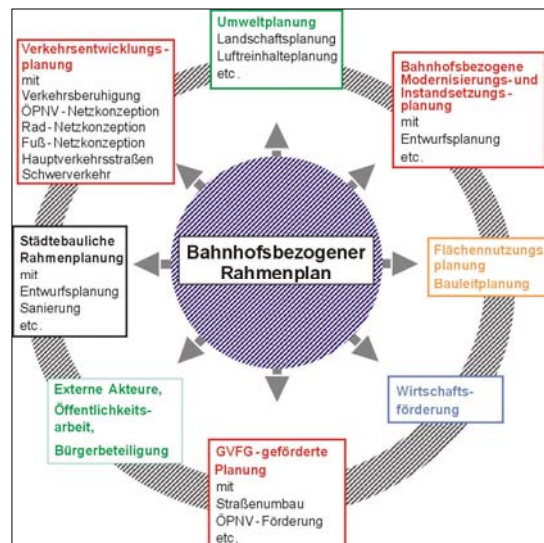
Umweltplanung
Landschaftsplanung
Luftreinhalteplanung
etc.

Verkehrsentwicklungsplanung
mit
Verkehrsberuhigung
ÖPNV-Netzkonzeption
Rad-Netzkonzeption
Fuß-Netzkonzeption
Hauptverkehrsstraßen
Schwerverkehr

Bahnhofsbezogene Modernisierungs- und Instandsetzungsplanung
mit
Entwurfsplanung
etc.

Bahnhofsbezogener Rahmenplan

Städtebauliche Rahmenplanung
mit
Entwurfsplanung
Sanierung
etc.

Flächennutzungsplanung
Bauleitplanung

Externe Akteure,
Öffentlichkeitsarbeit,
Bürgerbeteiligung

Wirtschaftsförderung

GVFG-geförderte Planung
mit
Straßenumbau
ÖPNV-Förderung
etc.